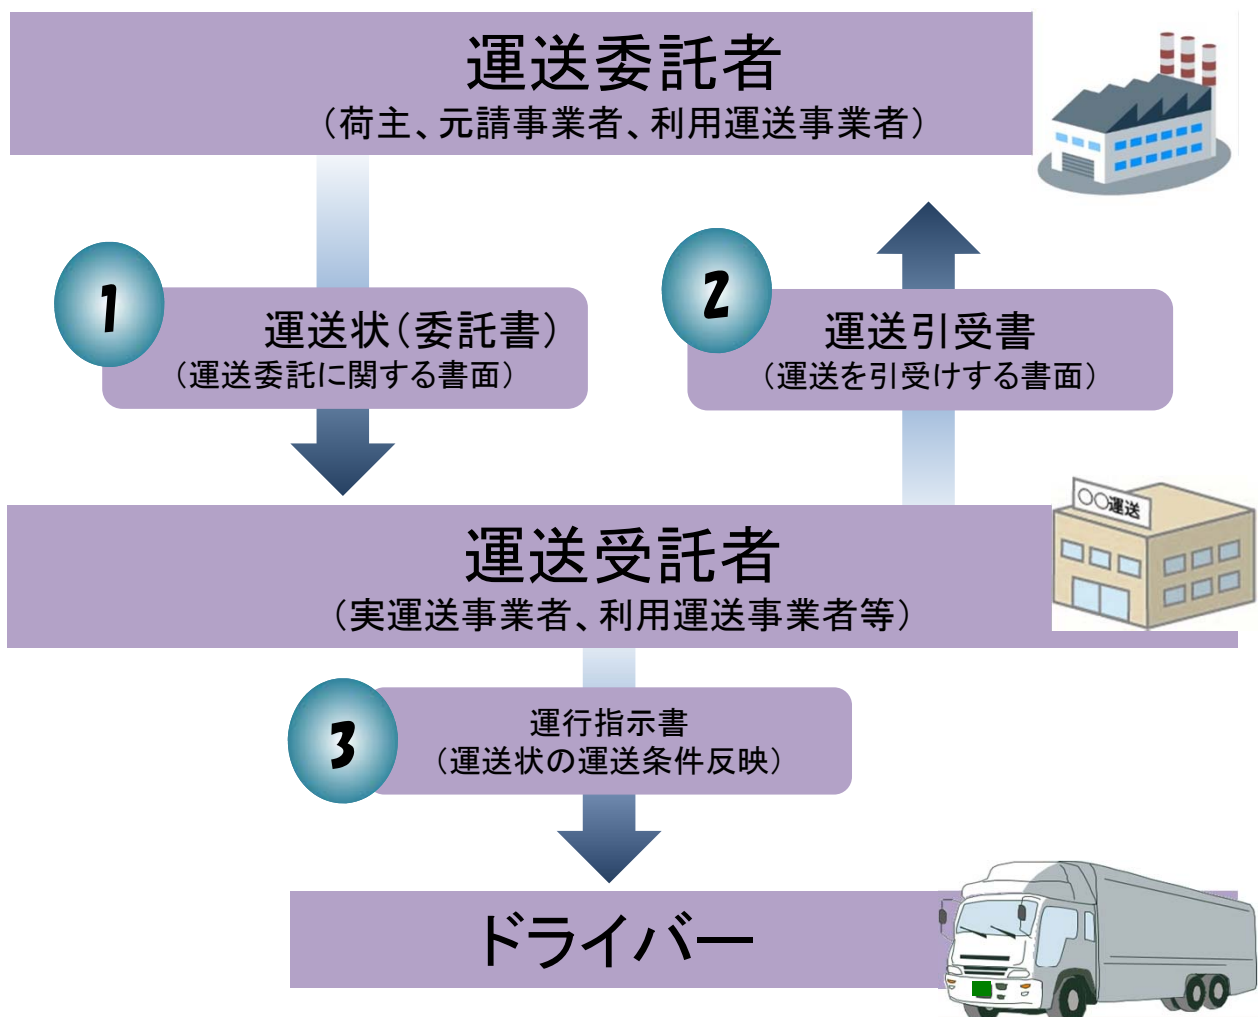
運送委託者
（荷主、元請事業者、利用運送事業者）

1
運送状（委託書）
（運送委託に関する書面）

2
運送引受書
（運送を引受けする書面）

〇〇運送

運送受託者
（実運送事業者、利用運送事業者等）

3
運行指示書
（運送状の運送条件反映）

ドライバー